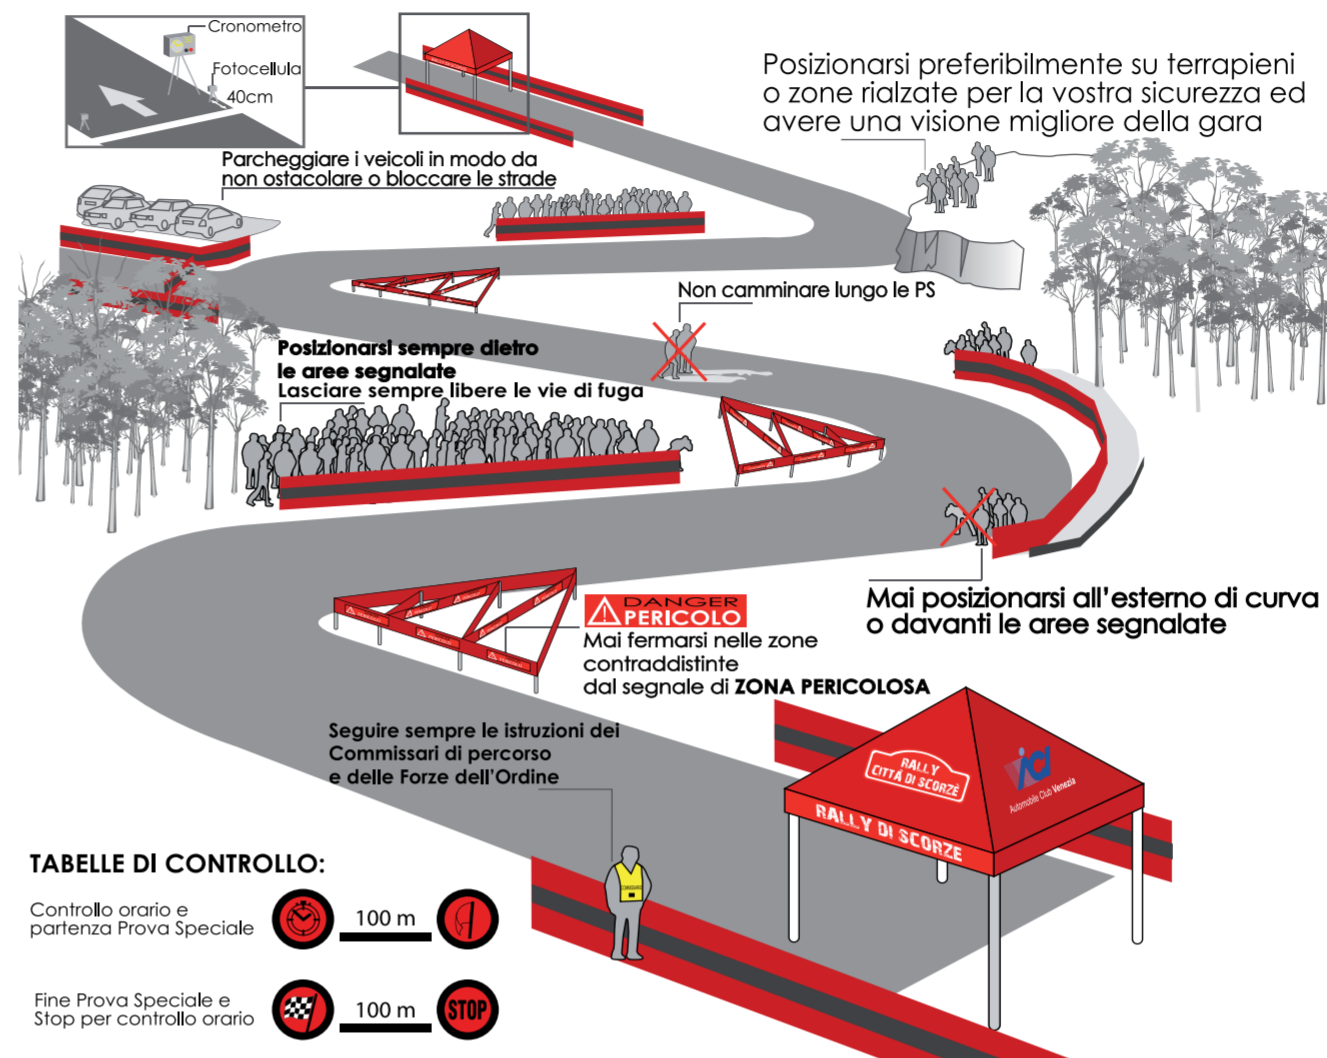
Cronometro
Fotocellula
40cm

Posizionarsi preferibilmente su terrapieni o zone rialzate per la vostra sicurezza ed avere una visione migliore della gara

Parcheggiare i veicoli in modo da non ostacolare o bloccare le strade

Non camminare lungo le PS

Posizionarsi sempre dietro le aree segnalate
Lasciare sempre libere le vie di fuga

Mai posizionarsi all'esterno di curva o davanti le aree segnalate

DANGER
PERICOLO
Mai fermarsi nelle zone contraddistinte dal segnale di ZONA PERICOLOSA

Seguire sempre le istruzioni dei Commissari di percorso e delle Forze dell'Ordine

RALLY CITTÀ DI SCORZE
RALLY DI SCORZE
aci Automobile Club Venezia

TABELLE DI CONTROLLO:
Controllo orario e partenza Prova Speciale
100 m
Fine Prova Speciale e Stop per controllo orario
100 m
STOP